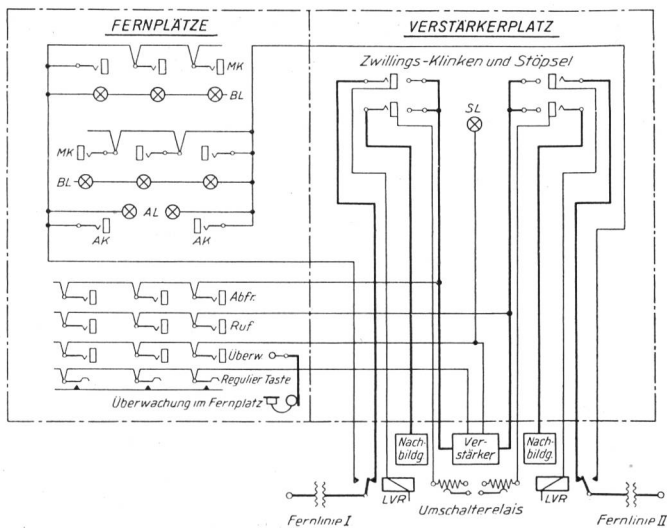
FERNPLÄTZE

VERSTÄRKERPLATZ

Zwillings-Klinken und Stöpsel

MK

BL

MK

BL

AL

AK

AK

SL

Abfr.

Ruf

Überw.

Regulier Taste

Überwachung im Fernplatz

Nachbildg.

Verstärker

Nachbildg.

LVR

LVR

Umschalterelais

Fernlinie I

Fernlinie II